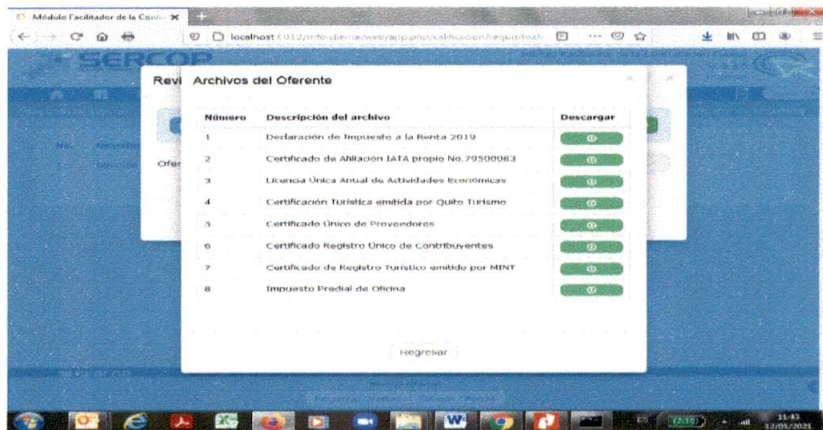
Módulo Facilitador de la Con... ✕

localhost:8012/mfc-oferta/web/app.php/calificacion/requisitos

SERCOP

Revi

Ofer

Archivos del Oferente

| Número | Descripción del archivo | Descargar |
|---|---|---|
| 1 | Declaración de Impuesto a la Renta 2019 | |
| 2 | Certificado de Afiliación IATA propio No.79500083 | |
| 3 | Licencia Única Anual de Actividades Económicas | |
| 4 | Certificación Turística emitida por Quito Turismo | |
| 5 | Certificado Único de Proveedores | |
| 6 | Certificado Registro Único de Contribuyentes | |
| 7 | Certificado de Registro Turístico emitido por MINT | |
| 8 | Impuesto Predial de Oficina | |

Regresar

11:43
12/01/2021